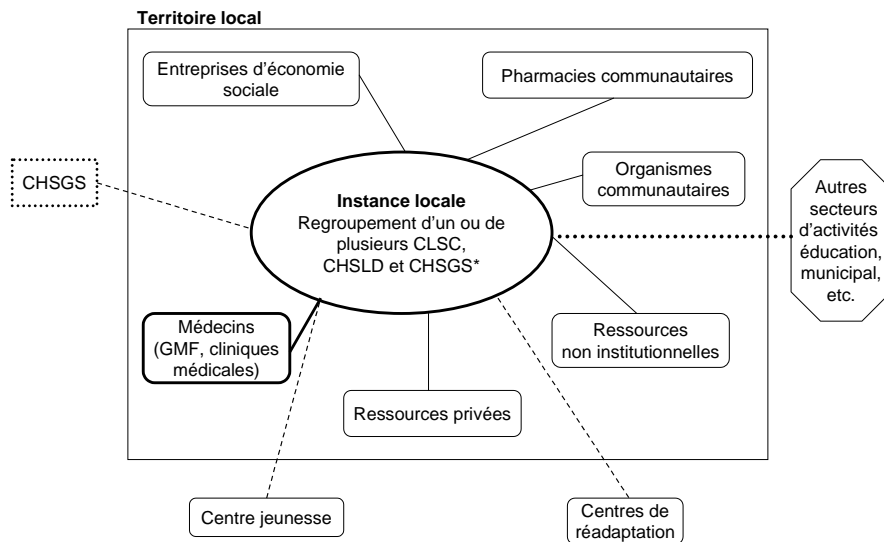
Territoire local

Entreprises d'économie sociale

Pharmacies communautaires

Organismes communautaires

CHSGS

Instance locale
Regroupement d'un ou de plusieurs CLSC, CHSLD et CHSGS*

Autres secteurs d'activités éducation, municipal, etc.

Médecins (GMF, cliniques médicales)

Ressources non institutionnelles

Ressources privées

Centre jeunesse

Centres de réadaptation